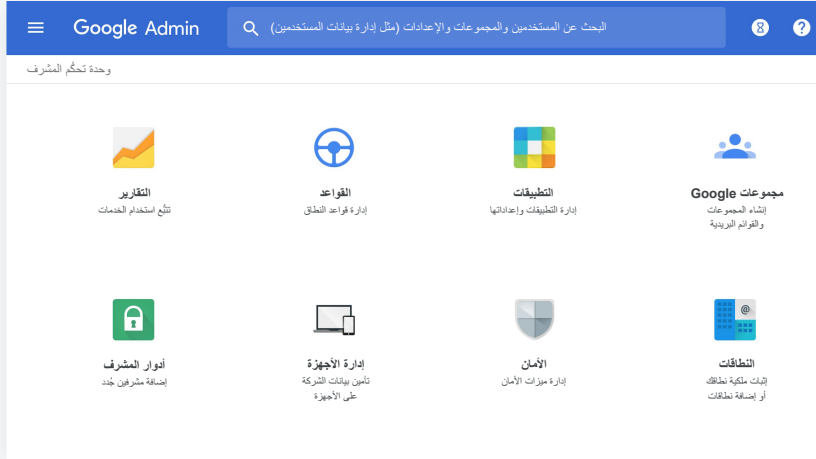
Google Admin

البحث عن المستخدمين والمجموعات والإعدادات (مثل إدارة بيانات المستخدمين)

وحدة تحكّم المشرف

مجموعات Google
إنشاء المجموعات والقوائم البريدية

التطبيقات
إدارة التطبيقات وإعداداتها

القواعد
إدارة قواعد النطاق

التقارير
تتبّع استخدام الخدمات

النطاقات
إثبات ملكية نطاقك أو إضافة نطاقات

الأمان
إدارة ميزات الأمان

إدارة الأجهزة
تأمين بيانات الشركة على الأجهزة

أدوار المشرف
إضافة مشرفين جُدد